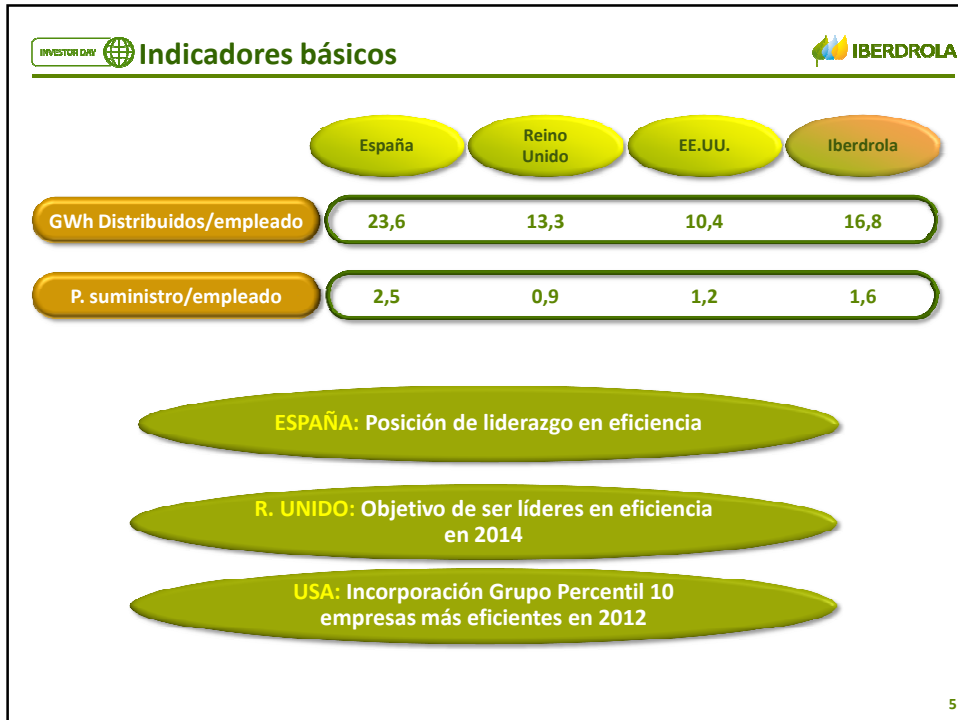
INVESTOR DAY Indicadores básicos

IBERDROLA

| | España | Reino Unido | EE.UU. | Iberdrola |
|---|---|---|---|---|
| GWh Distribuidos/empleado | 23,6 | 13,3 | 10,4 | 16,8 |
| P. suministro/empleado | 2,5 | 0,9 | 1,2 | 1,6 |

ESPAÑA: Posición de liderazgo en eficiencia

R. UNIDO: Objetivo de ser líderes en eficiencia en 2014

USA: Incorporación Grupo Percentil 10 empresas más eficientes en 2012

5